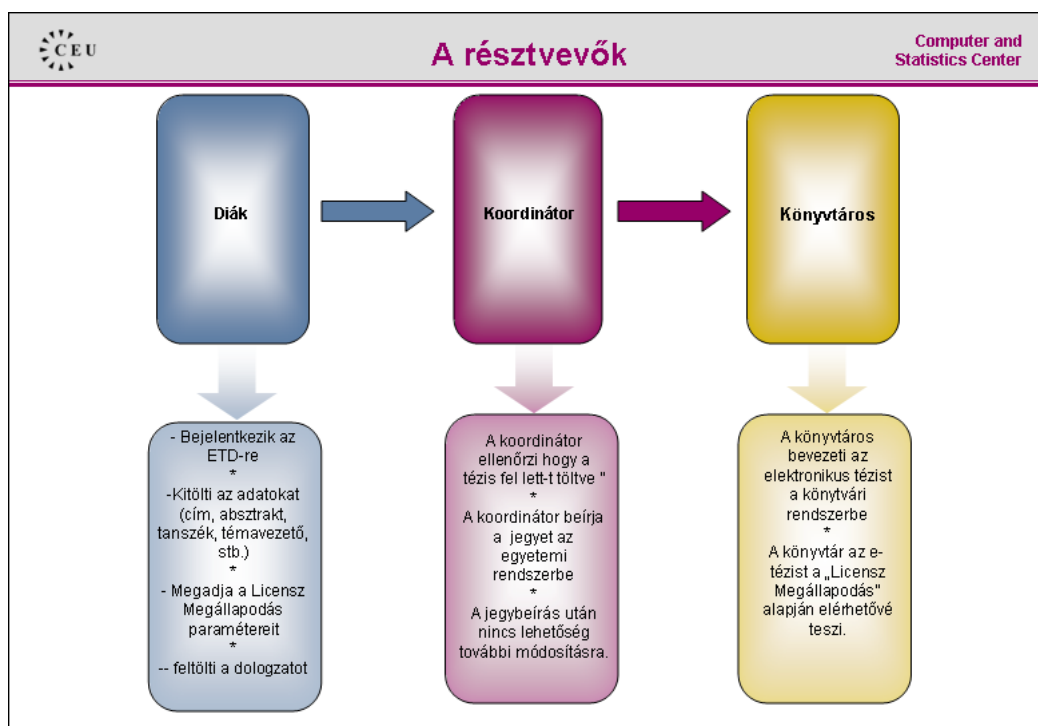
CEU

A résztvevők

Computer and Statistics Center

Diák

Koordinátor

Könyvtáros

- Bejelentkezik az ETD-re
*
-Kitölti az adatokat (cím, absztrakt, tanszék, témavezető, stb.)
*
- Megadja a Licensz Megállapodás paramétereit
*
-- feltölti a dologzatot

A koordinátor ellenőrzi hogy a tézis fel lett-t töltve "
*
A koordinátor beírja a jegyet az egyetemi rendszerbe
*
A jegybeírás után nincs lehetőség további módosításra.

A könyvtáros bevezeti az elektronikus tézist a könytvári rendszerbe
*
A könyvtár az e-tézist a „Licensz Megállapodás" alapján elérhetővé teszi.